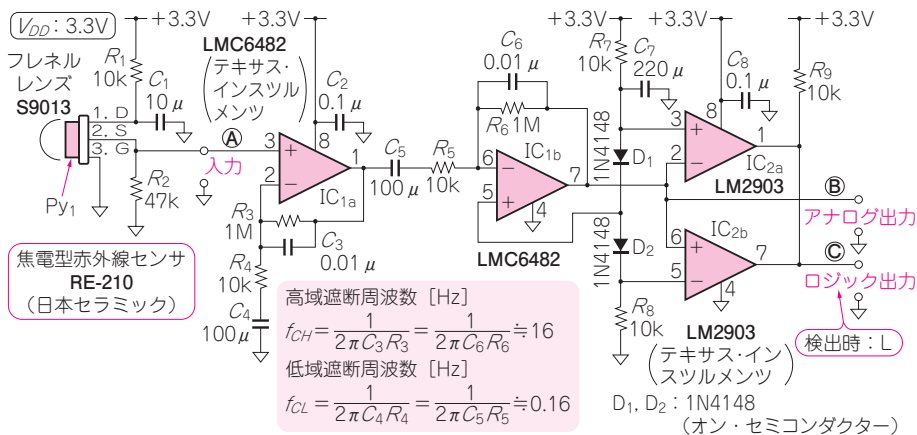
$V_{DD}$: 3.3V
+3.3V
+3.3V
+3.3V
+3.3V
+3.3V

フレネルレンズ
S9013
$R_1$
10k
$C_1$
10 μ
1. D
2. S
3. G
Py$_1$
$R_2$
47k
LMC6482
(テキサス・インスツルメンツ)
Ⓐ
入力
3
2
8
1
IC$_{1a}$
$C_2$
0.1 μ
$R_3$
1M
$C_3$
0.01 μ
$R_4$
10k
$C_4$
100 μ
$C_5$
100 μ
$R_5$
10k
$C_6$
0.01 μ
$R_6$ 1M
6
5
7
4
IC$_{1b}$
LMC6482
$R_7$
10k
$C_7$
220 μ
1N4148
D$_1$
1N4148
D$_2$
$R_8$
10k
3
2
8
1
IC$_{2a}$
LM2903
$C_8$
0.1 μ
$R_9$
10k
6
5
7
4
IC$_{2b}$
LM2903
Ⓑ
アナログ出力
Ⓒ
ロジック出力
検出時：L
(テキサス・インスツルメンツ)

焦電型赤外線センサ
RE-210
(日本セラミック)

高域遮断周波数 [Hz]
$f_{CH} = \frac{1}{2\pi C_3 R_3} = \frac{1}{2\pi C_6 R_6} ≒ 16$
低域遮断周波数 [Hz]
$f_{CL} = \frac{1}{2\pi C_4 R_4} = \frac{1}{2\pi C_5 R_5} ≒ 0.16$

D$_1$, D$_2$ : 1N4148
(オン・セミコンダクター)